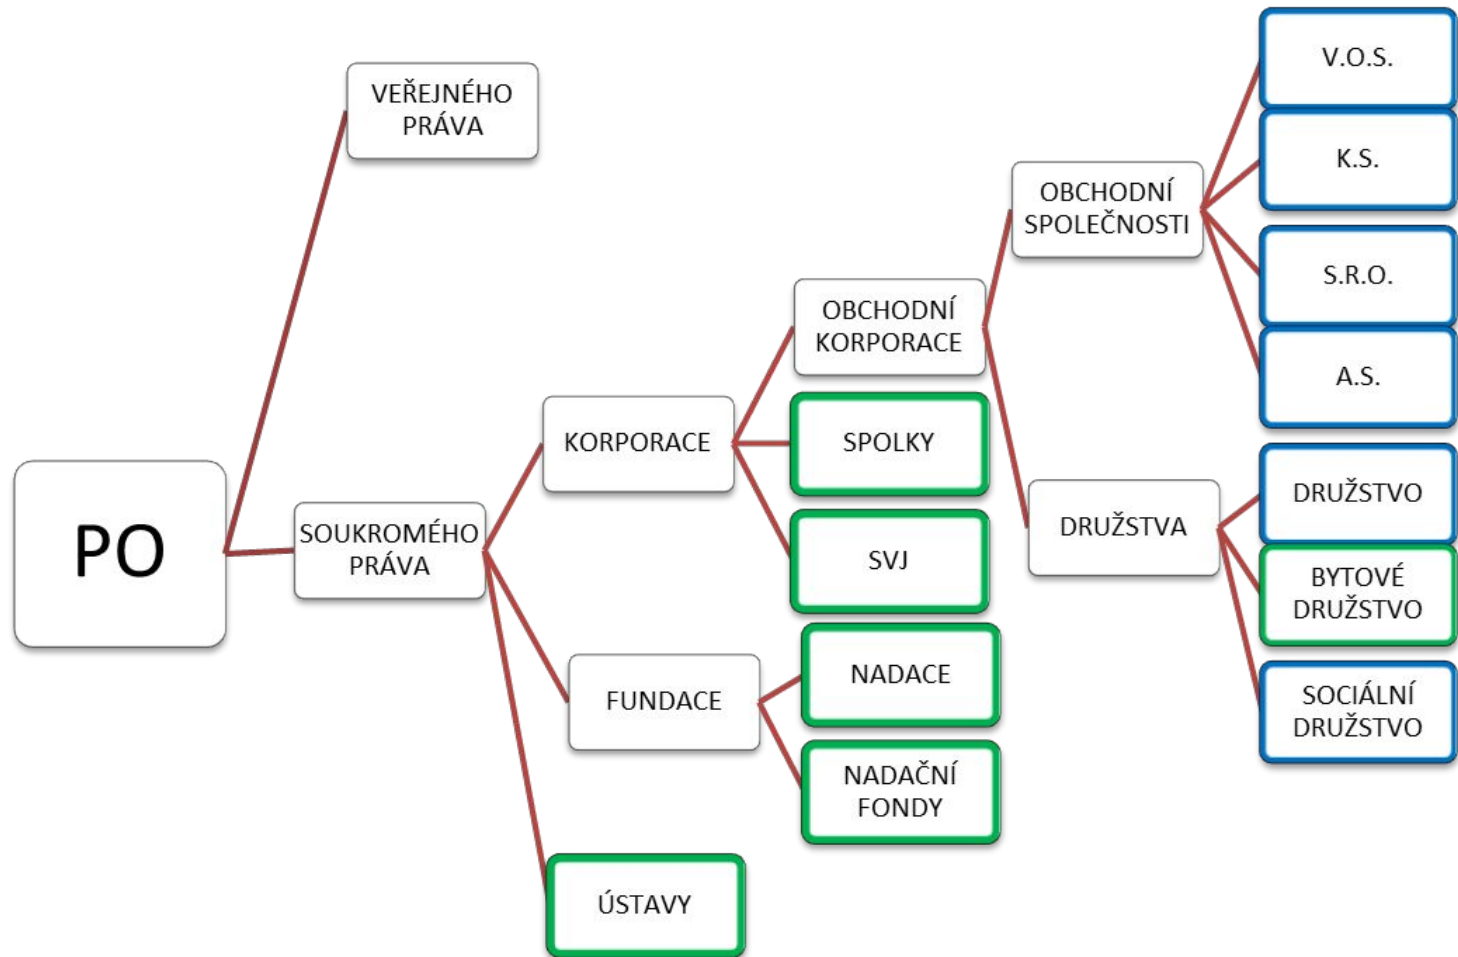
PO

VEŘEJNÉHO PRÁVA

SOUKROMÉHO PRÁVA

KORPORACE

FUNDACE

ÚSTAVY

OBCHODNÍ KORPORACE

SPOLKY

SVJ

NADACE

NADAČNÍ FONDY

OBCHODNÍ SPOLEČNOSTI

DRUŽSTVA

V.O.S.

K.S.

S.R.O.

A.S.

DRUŽSTVO

BYTOVÉ DRUŽSTVO

SOCIÁLNÍ DRUŽSTVO